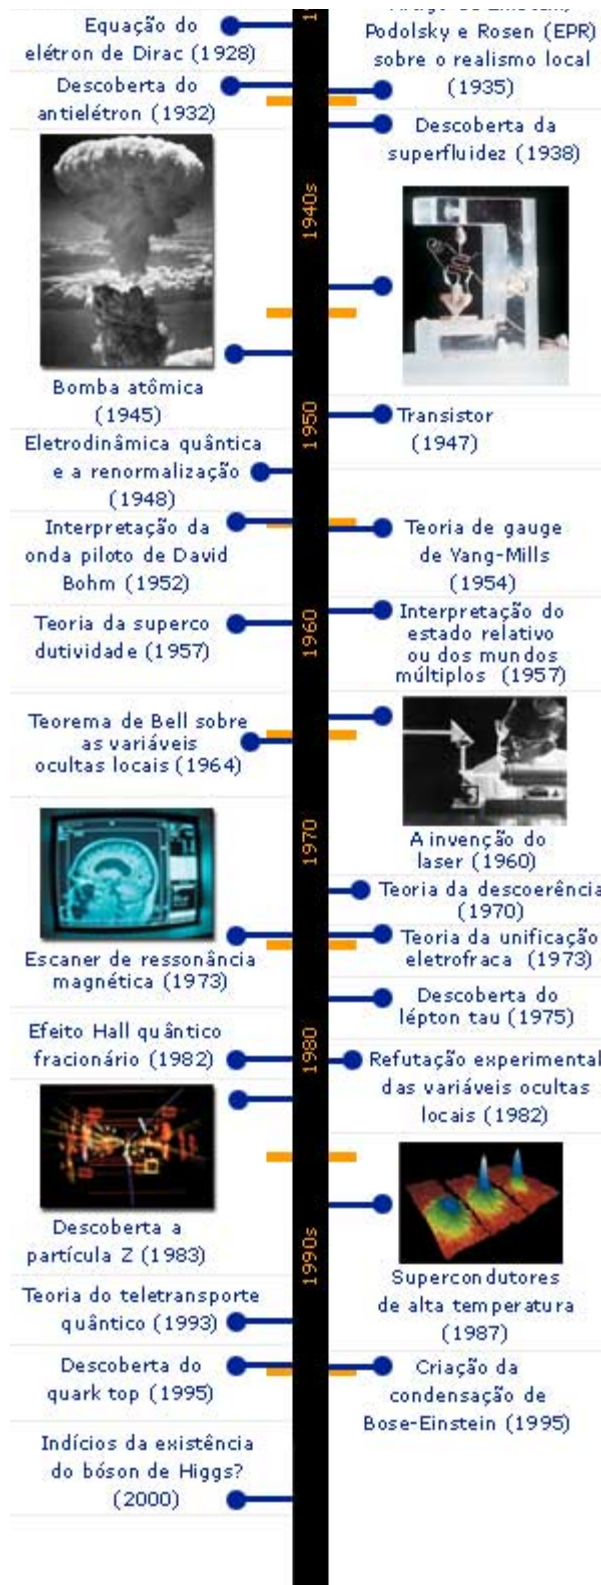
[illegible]
Equação do elétron de Dirac (1928)

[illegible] Podolsky e Rosen (EPR) sobre o realismo local (1935)

Descoberta do antielétron (1932)

Descoberta da superfluidez (1938)

1940s

Bomba atômica (1945)

1950

Transistor (1947)

Eletrodinâmica quântica e a renormalização (1948)

Interpretação da onda piloto de David Bohm (1952)

Teoria de gauge de Yang-Mills (1954)

1960

Teoria da superco dutividade (1957)

Interpretação do estado relativo ou dos mundos múltiplos (1957)

Teorema de Bell sobre as variáveis ocultas locais (1964)

A invenção do laser (1960)

1970

Teoria da descoerência (1970)

Escaner de ressonância magnética (1973)

Teoria da unificação eletrofraca (1973)

Descoberta do lépton tau (1975)

1980

Efeito Hall quântico fracionário (1982)

Refutação experimental das variáveis ocultas locais (1982)

Descoberta a partícula Z (1983)

1990s

Supercondutores de alta temperatura (1987)

Teoria do teletransporte quântico (1993)

Descoberta do quark top (1995)

Criação da condensação de Bose-Einstein (1995)

Indícios da existência do bóson de Higgs? (2000)